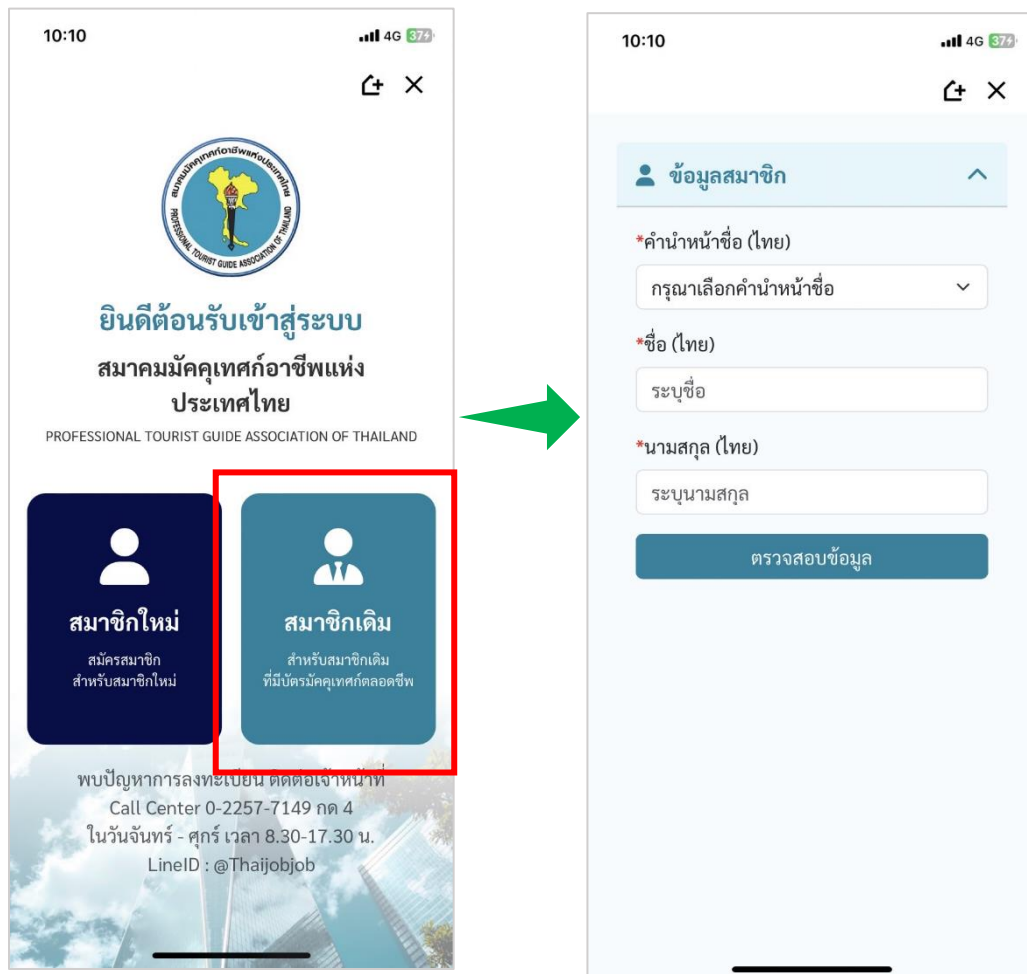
10:10

4G 37

สมาคมมัคคุเทศก์อาชีพแห่งประเทศไทย
PROFESSIONAL TOURIST GUIDE ASSOCIATION OF THAILAND

ยินดีต้อนรับเข้าสู่ระบบ
สมาคมมัคคุเทศก์อาชีพแห่ง ประเทศไทย
PROFESSIONAL TOURIST GUIDE ASSOCIATION OF THAILAND

สมาชิกใหม่
สมัครสมาชิก
สำหรับสมาชิกใหม่

สมาชิกเดิม
สำหรับสมาชิกเดิม
ที่มีบัตรมัคคุเทศก์ตลอดชีพ

พบปัญหาการลงทะเบียน ติดต่อเจ้าหน้าที่
Call Center 0-2257-7149 กด 4
ในวันจันทร์ - ศุกร์ เวลา 8.30-17.30 น.
LineID : @Thaijobjob

10:10

4G 37

ข้อมูลสมาชิก

*คำนำหน้าชื่อ (ไทย)
กรุณาเลือกคำนำหน้าชื่อ

*ชื่อ (ไทย)
ระบุชื่อ

*นามสกุล (ไทย)
ระบุนามสกุล

ตรวจสอบข้อมูล